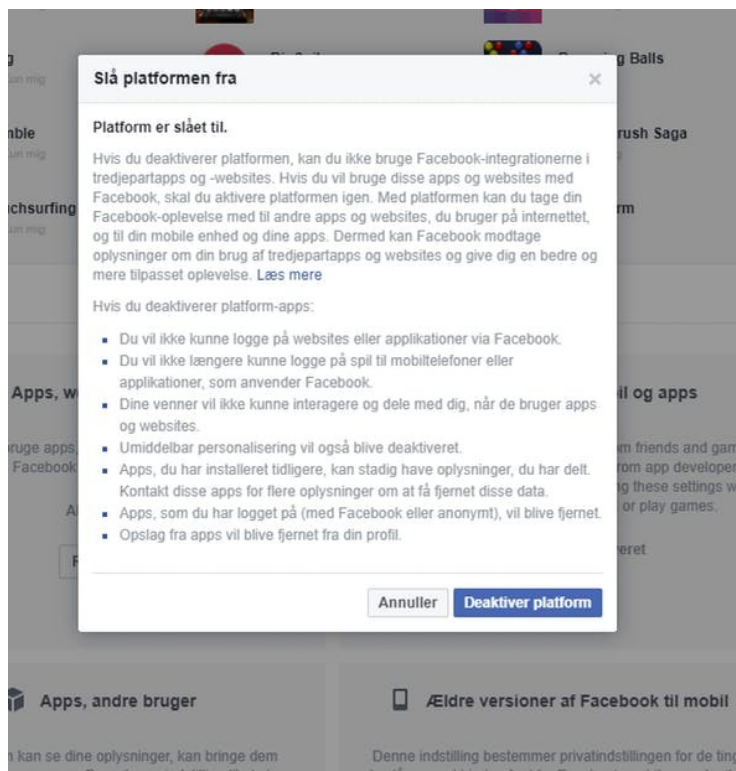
Slå platformen fra

×

Platform er slået til.

Hvis du deaktiverer platformen, kan du ikke bruge Facebook-integrationerne i tredjepartapps og -websites. Hvis du vil bruge disse apps og websites med Facebook, skal du aktivere platformen igen. Med platformen kan du tage din Facebook-oplevelse med til andre apps og websites, du bruger på internettet, og til din mobile enhed og dine apps. Dermed kan Facebook modtage oplysninger om din brug af tredjepartapps og websites og give dig en bedre og mere tilpasset oplevelse. Læs mere

Hvis du deaktiverer platform-apps:

- Du vil ikke kunne logge på websites eller applikationer via Facebook.
- Du vil ikke længere kunne logge på spil til mobiltelefoner eller applikationer, som anvender Facebook.
- Dine venner vil ikke kunne interagere og dele med dig, når de bruger apps og websites.
- Umiddelbar personalisering vil også blive deaktiveret.
- Apps, du har installeret tidligere, kan stadig have oplysninger, du har delt. Kontakt disse apps for flere oplysninger om at få fjernet disse data.
- Apps, som du har logget på (med Facebook eller anonymt), vil blive fjernet.
- Opslag fra apps vil blive fjernet fra din profil.

Annuller Deaktiver platform

Apps, andre bruger

Ældre versioner af Facebook til mobil

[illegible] kan se dine oplysninger, kan bringe dem

Denne indstilling bestemmer privatindstillingen for de ting